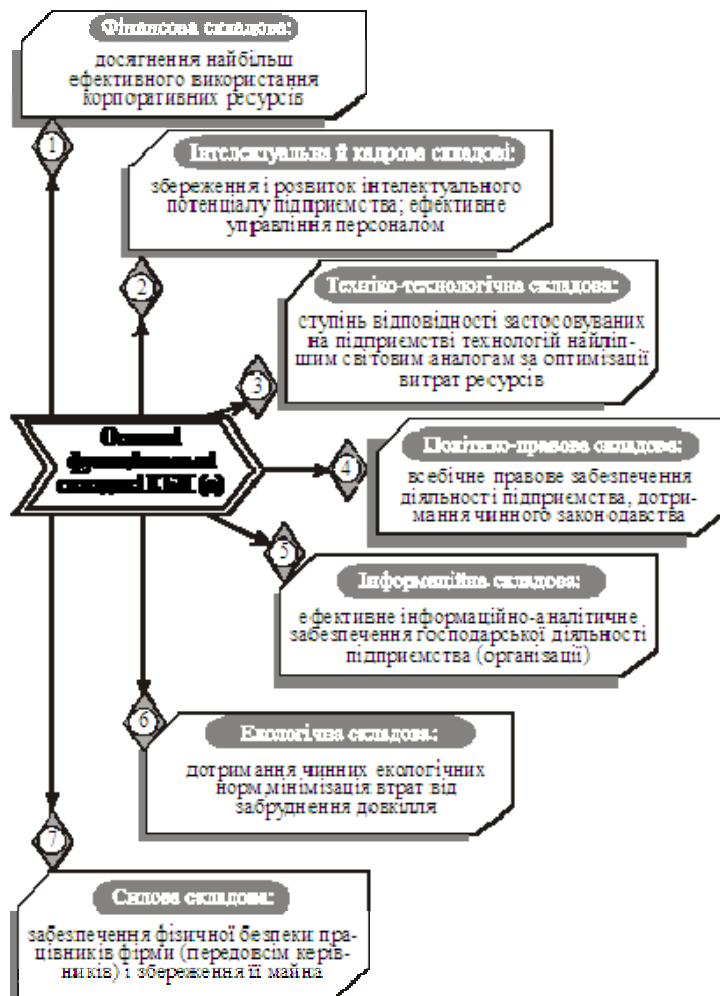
Фінансова складова:

досягнення найбільш ефективного використання корпоративних ресурсів

1

Інтелектуальна й кадрова складові:

збереження і розвиток інтелектуального потенціалу підприємства; ефективне управління персоналом

2

Техніко-технологічна складова:

ступінь відповідності застосовуваних на підприємстві технологій найліпшим світовим аналогам за оптимізації витрат ресурсів

3

Основні функціональні складові ЕБП (о)

Політико-правова складова:

4

всебічне правове забезпечення діяльності підприємства, дотримання чинного законодавства

5

Інформаційна складова:

ефективне інформаційно-аналітичне забезпечення господарської діяльності підприємства (організації)

6

Екологічна складова:

дотримання чинних екологічних норм,мінімізація втрат від забруднення довкілля

7

Силова складова:

забезпечення фізичної безпеки працівників фірми (передовсім керівників) і збереження її майна